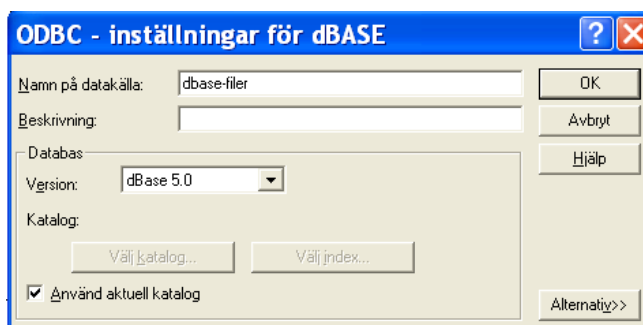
ODBC - inställningar för dBASE

Namn på datakälla: dbase-filer

Beskrivning:

Databas

Version: dBase 5.0

Katalog:

Välj katalog...

Välj index...

Använd aktuell katalog

OK

Avbryt

Hjälp

Alternativ>>